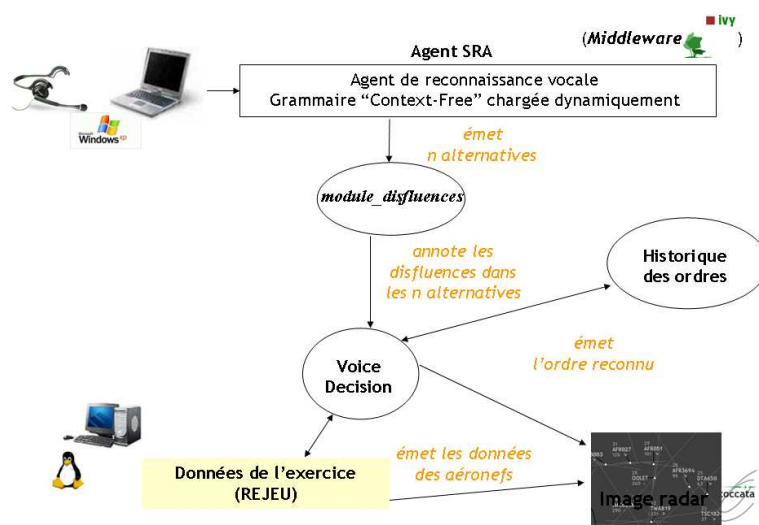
ivy

(Middleware )

Agent SRA

Windows XP

Agent de reconnaissance vocale
Grammaire “Context-Free” chargée dynamiquement

émet
n alternatives

module_disfluences

annote les disfluences dans les n alternatives

Historique des ordres

émet l’ordre reconnu

Voice Decision

émet les données des aéronefs

Données de l’exercice (REJEU)

Image radar

AFR8051

DOLET

AFR3694

DTA458

TWA819

TSC193

coccata